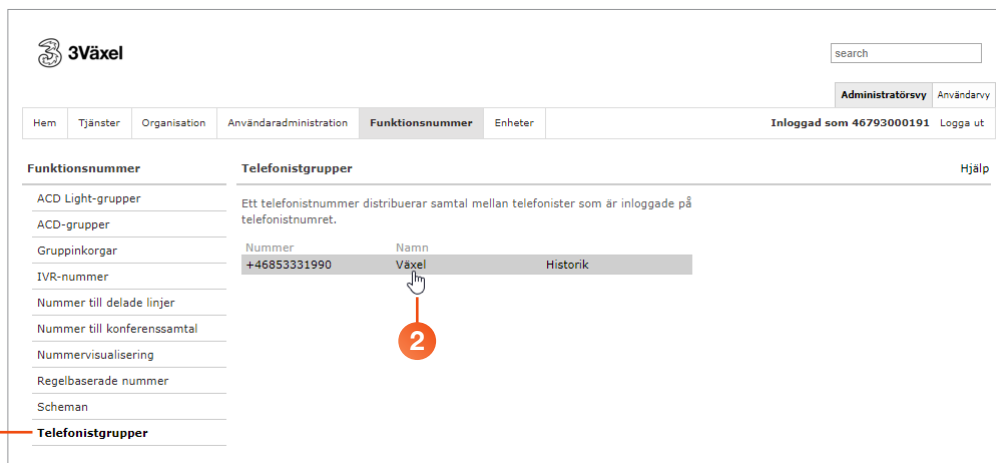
3Växel

search

Administratörsvy Användarvy

Hem | Tjänster | Organisation | Användaradministration | Funktionsnummer | Enheter

Inloggad som 46793000191 Logga ut

Funktionsnummer

ACD Light-grupper
ACD-grupper
Gruppinkorgar
IVR-nummer
Nummer till delade linjer
Nummer till konferenssamtal
Nummervisualisering
Regelbaserade nummer
Scheman
Telefonistgrupper

Telefonistgrupper

Hjälp

Ett telefonistnummer distribuerar samtal mellan telefonister som är inloggade på telefonistnumret.

| Nummer | Namn | |
|---|---|---|
| +46853331990 | Växel | Historik |

2